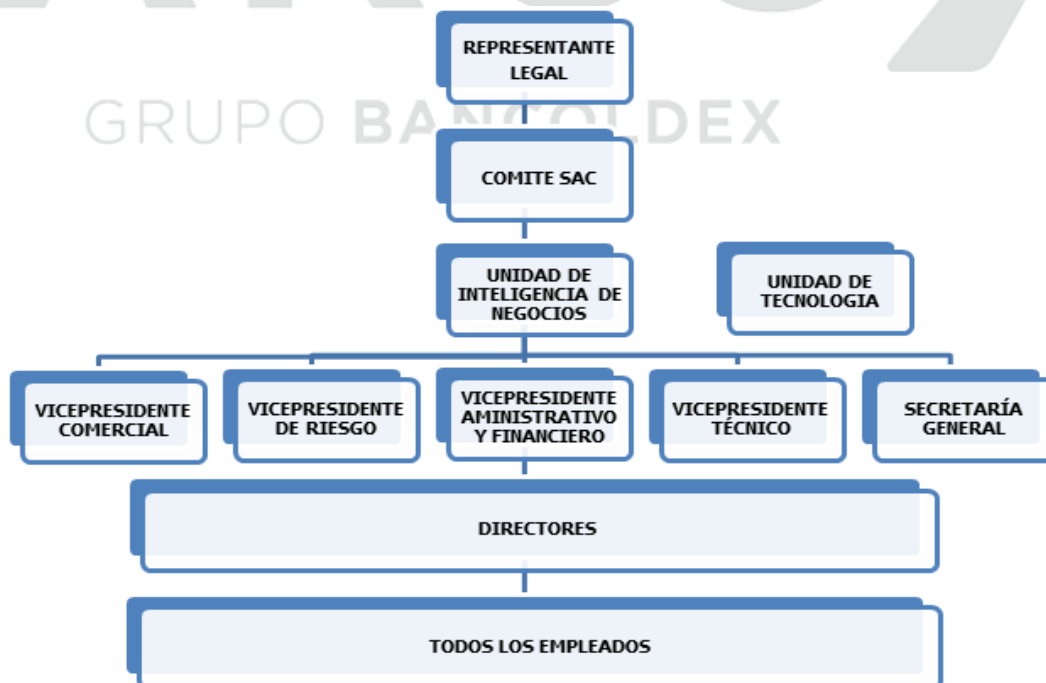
GRUPO BANCOLDEX

REPRESENTANTE LEGAL

COMITE SAC

UNIDAD DE INTELIGENCIA DE NEGOCIOS

UNIDAD DE TECNOLOGIA

VICEPRESIDENTE COMERCIAL

VICEPRESIDENTE DE RIESGO

VICEPRESIDENTE AMINISTRATIVO Y FINANCIERO

VICEPRESIDENTE TÉCNICO

SECRETARÍA GENERAL

DIRECTORES

TODOS LOS EMPLEADOS